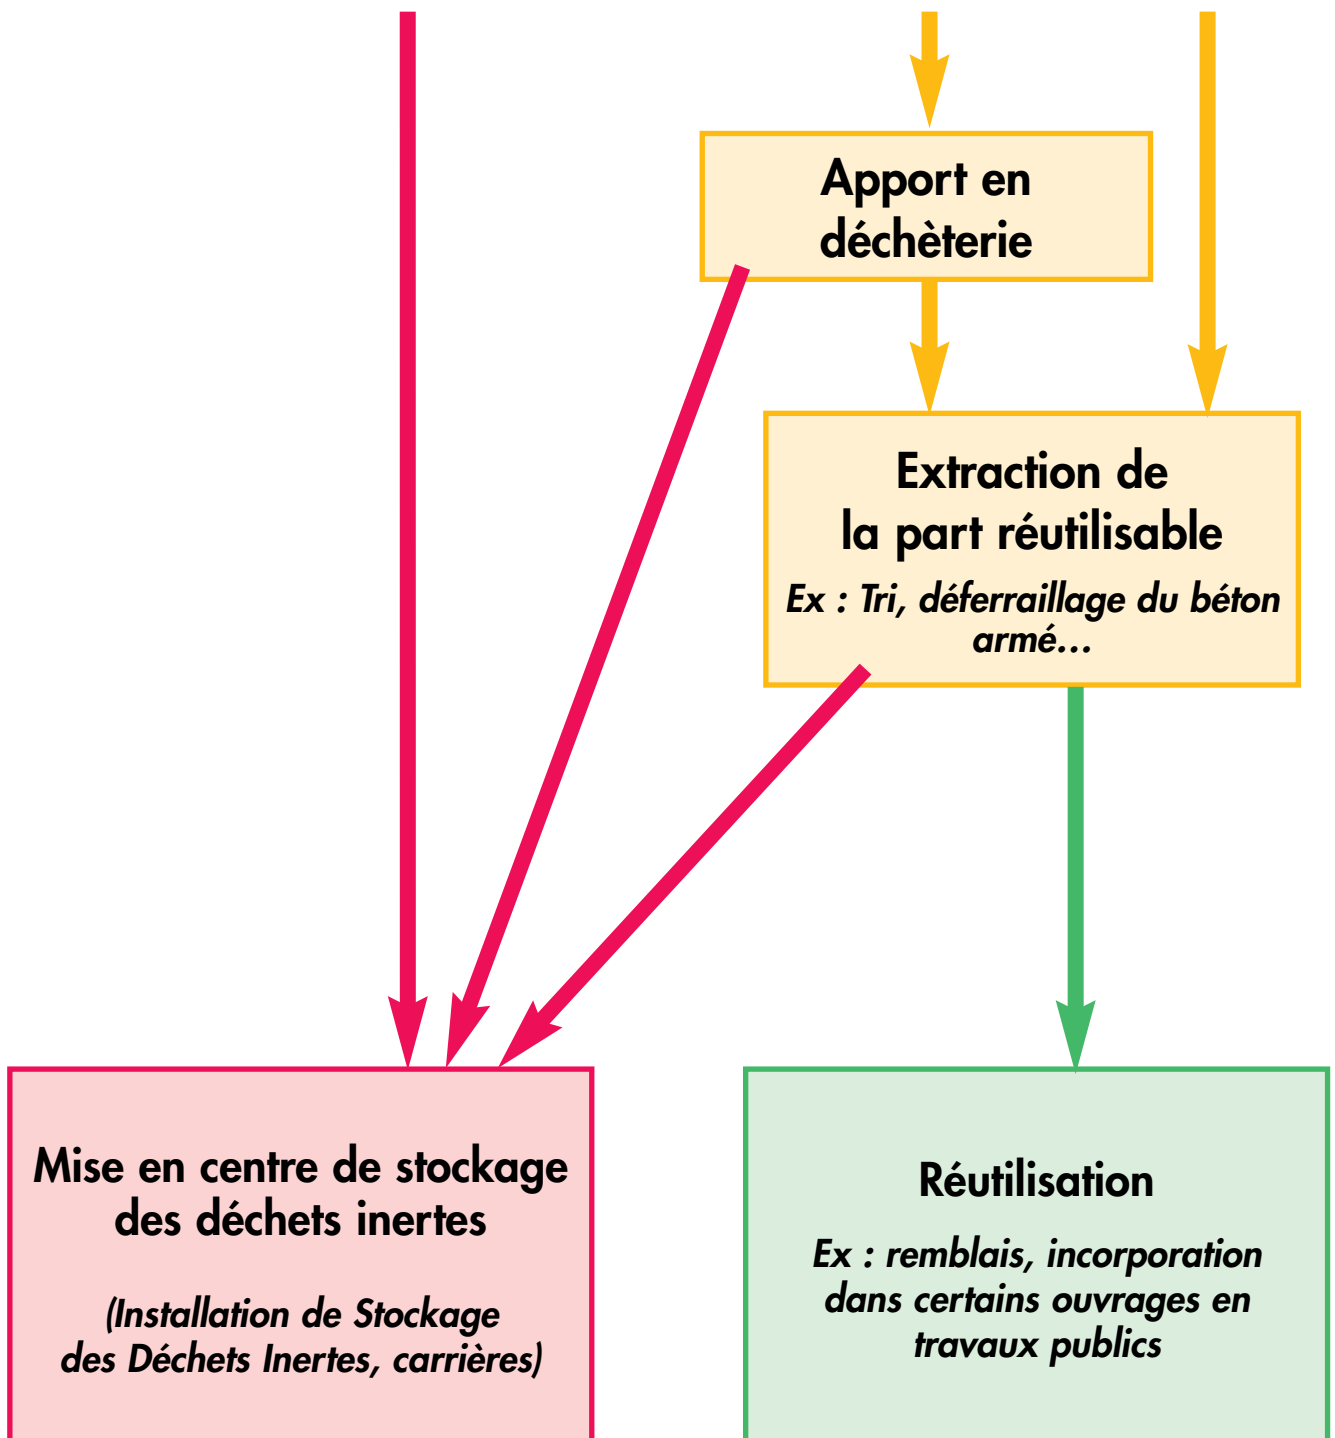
Apport en déchèterie

Extraction de la part réutilisable

Ex : Tri, déferraillage du béton armé...

Mise en centre de stockage des déchets inertes

(Installation de Stockage des Déchets Inertes, carrières)

Réutilisation

Ex : remblais, incorporation dans certains ouvrages en travaux publics